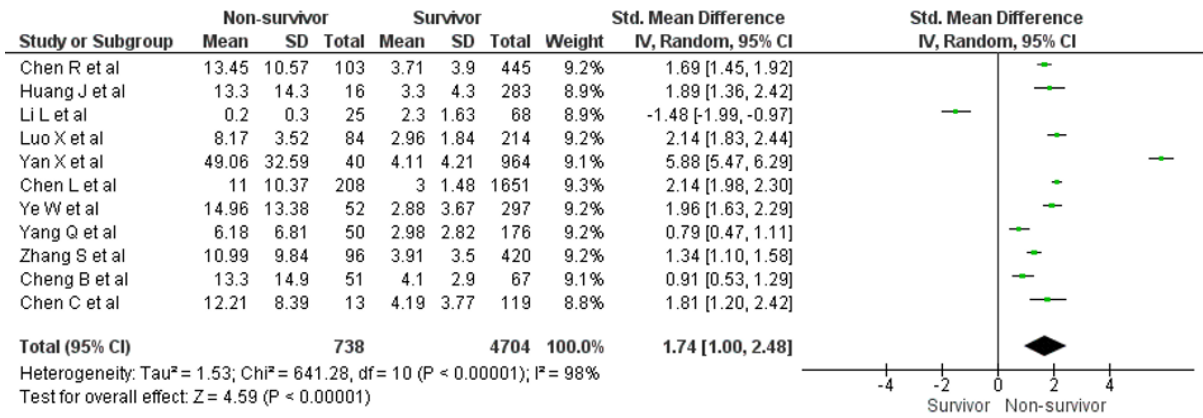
| Study or Subgroup | Non-survivor Mean | Non-survivor SD | Non-survivor Total | Survivor Mean | Survivor SD | Survivor Total | Weight | Std. Mean Difference IV, Random, 95% CI |
|---|---|---|---|---|---|---|---|---|
| Chen R et al | 13.45 | 10.57 | 103 | 3.71 | 3.9 | 445 | 9.2% | 1.69 [1.45, 1.92] |
| Huang J et al | 13.3 | 14.3 | 16 | 3.3 | 4.3 | 283 | 8.9% | 1.89 [1.36, 2.42] |
| Li L et al | 0.2 | 0.3 | 25 | 2.3 | 1.63 | 68 | 8.9% | -1.48 [-1.99, -0.97] |
| Luo X et al | 8.17 | 3.52 | 84 | 2.96 | 1.84 | 214 | 9.2% | 2.14 [1.83, 2.44] |
| Yan X et al | 49.06 | 32.59 | 40 | 4.11 | 4.21 | 964 | 9.1% | 5.88 [5.47, 6.29] |
| Chen L et al | 11 | 10.37 | 208 | 3 | 1.48 | 1651 | 9.3% | 2.14 [1.98, 2.30] |
| Ye W et al | 14.96 | 13.38 | 52 | 2.88 | 3.67 | 297 | 9.2% | 1.96 [1.63, 2.29] |
| Yang Q et al | 6.18 | 6.81 | 50 | 2.98 | 2.82 | 176 | 9.2% | 0.79 [0.47, 1.11] |
| Zhang S et al | 10.99 | 9.84 | 96 | 3.91 | 3.5 | 420 | 9.2% | 1.34 [1.10, 1.58] |
| Cheng B et al | 13.3 | 14.9 | 51 | 4.1 | 2.9 | 67 | 9.1% | 0.91 [0.53, 1.29] |
| Chen C et al | 12.21 | 8.39 | 13 | 4.19 | 3.77 | 119 | 8.8% | 1.81 [1.20, 2.42] |
| **Total (95% CI)** | | | **738** | | | **4704** | **100.0%** | **1.74 [1.00, 2.48]** |

Heterogeneity: Tau² = 1.53; Chi² = 641.28, df = 10 (P < 0.00001); I² = 98%
Test for overall effect: Z = 4.59 (P < 0.00001)

Std. Mean Difference
IV, Random, 95% CI

-4 -2 0 2 4
Survivor Non-survivor